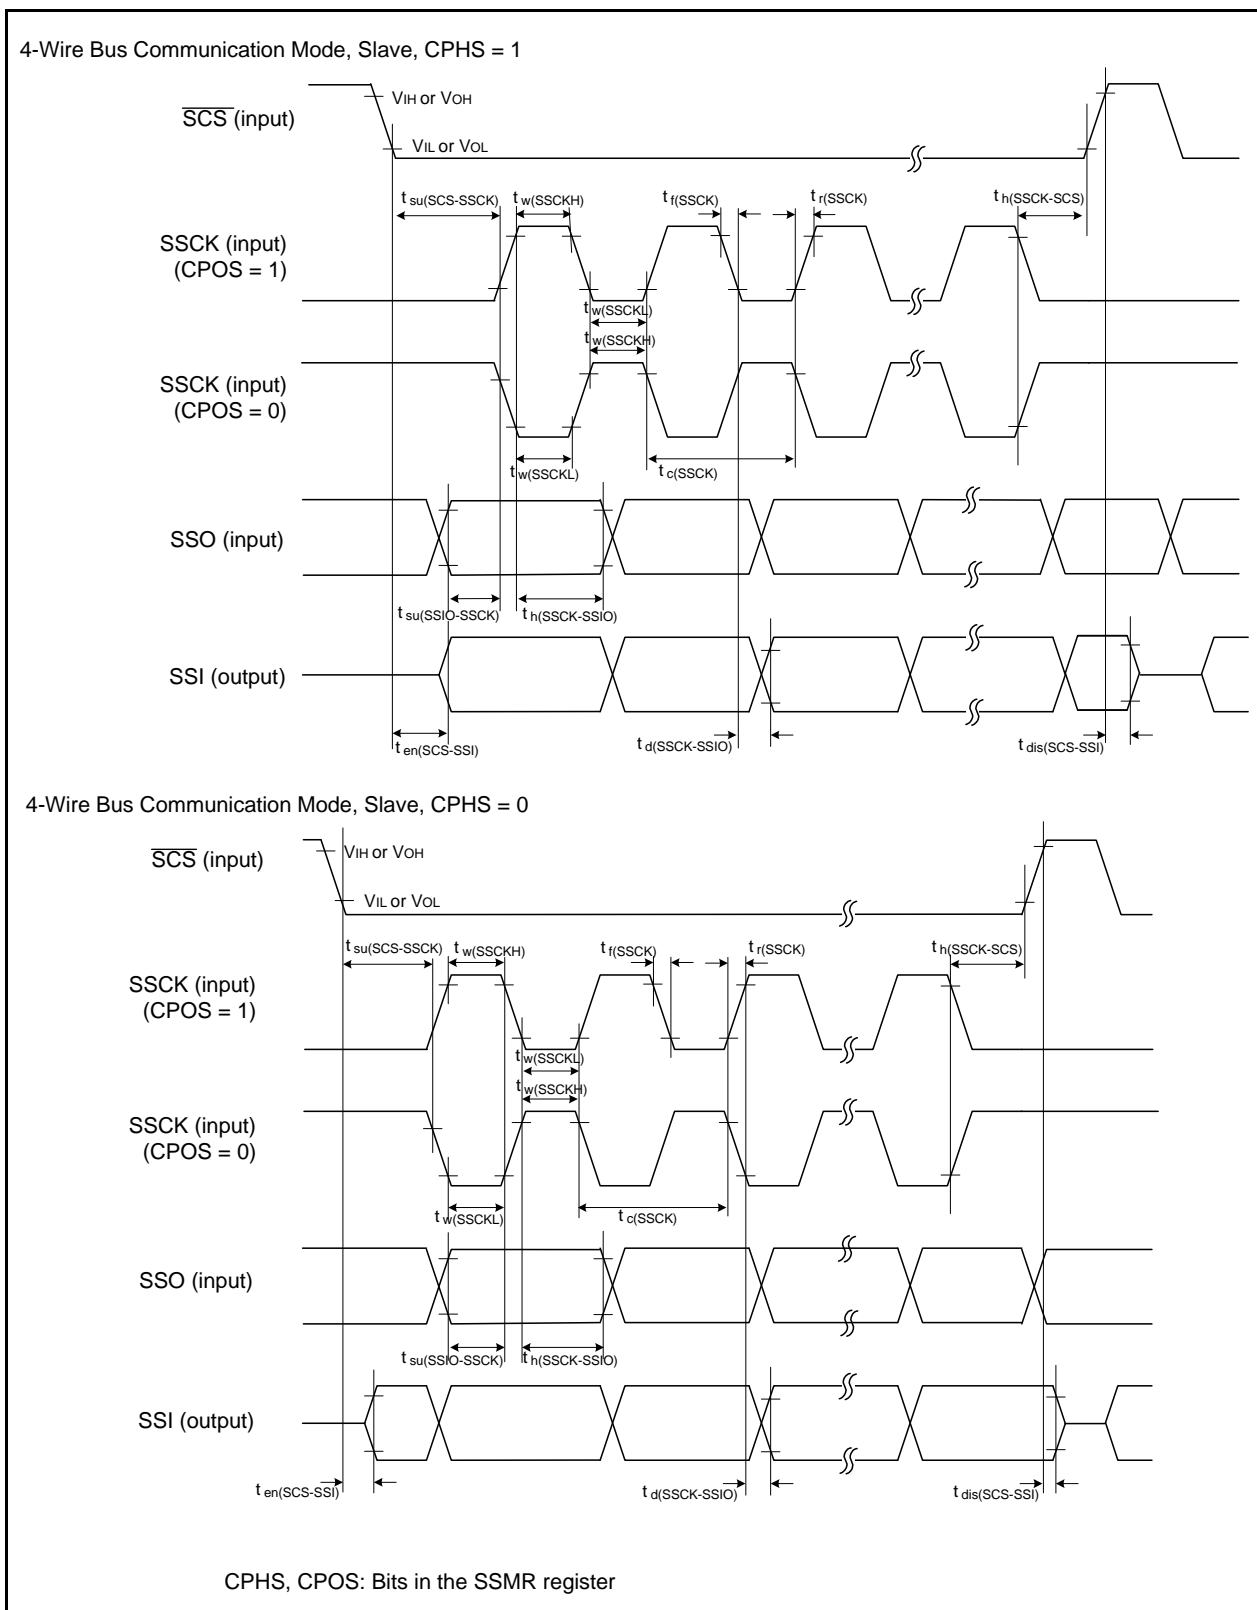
4-Wire Bus Communication Mode, Slave, CPHS = 1

$\overline{SCS}$ (input)

VIH or VOH

VIL or VOL

t su(SCS-SSCK)

t w(SSCKH)

t f(SSCK)

t r(SSCK)

t h(SSCK-SCS)

SSCK (input) (CPOS = 1)

t w(SSCKL)

t w(SSCKH)

SSCK (input) (CPOS = 0)

t w(SSCKL)

t c(SSCK)

SSO (input)

t su(SSIO-SSCK)

t h(SSCK-SSIO)

SSI (output)

t en(SCS-SSI)

t d(SSCK-SSIO)

t dis(SCS-SSI)

4-Wire Bus Communication Mode, Slave, CPHS = 0

$\overline{SCS}$ (input)

VIH or VOH

VIL or VOL

t su(SCS-SSCK)

t w(SSCKH)

t f(SSCK)

t r(SSCK)

t h(SSCK-SCS)

SSCK (input) (CPOS = 1)

t w(SSCKL)

t w(SSCKH)

SSCK (input) (CPOS = 0)

t w(SSCKL)

t c(SSCK)

SSO (input)

t su(SSIO-SSCK)

t h(SSCK-SSIO)

SSI (output)

t en(SCS-SSI)

t d(SSCK-SSIO)

t dis(SCS-SSI)

CPHS, CPOS: Bits in the SSMR register